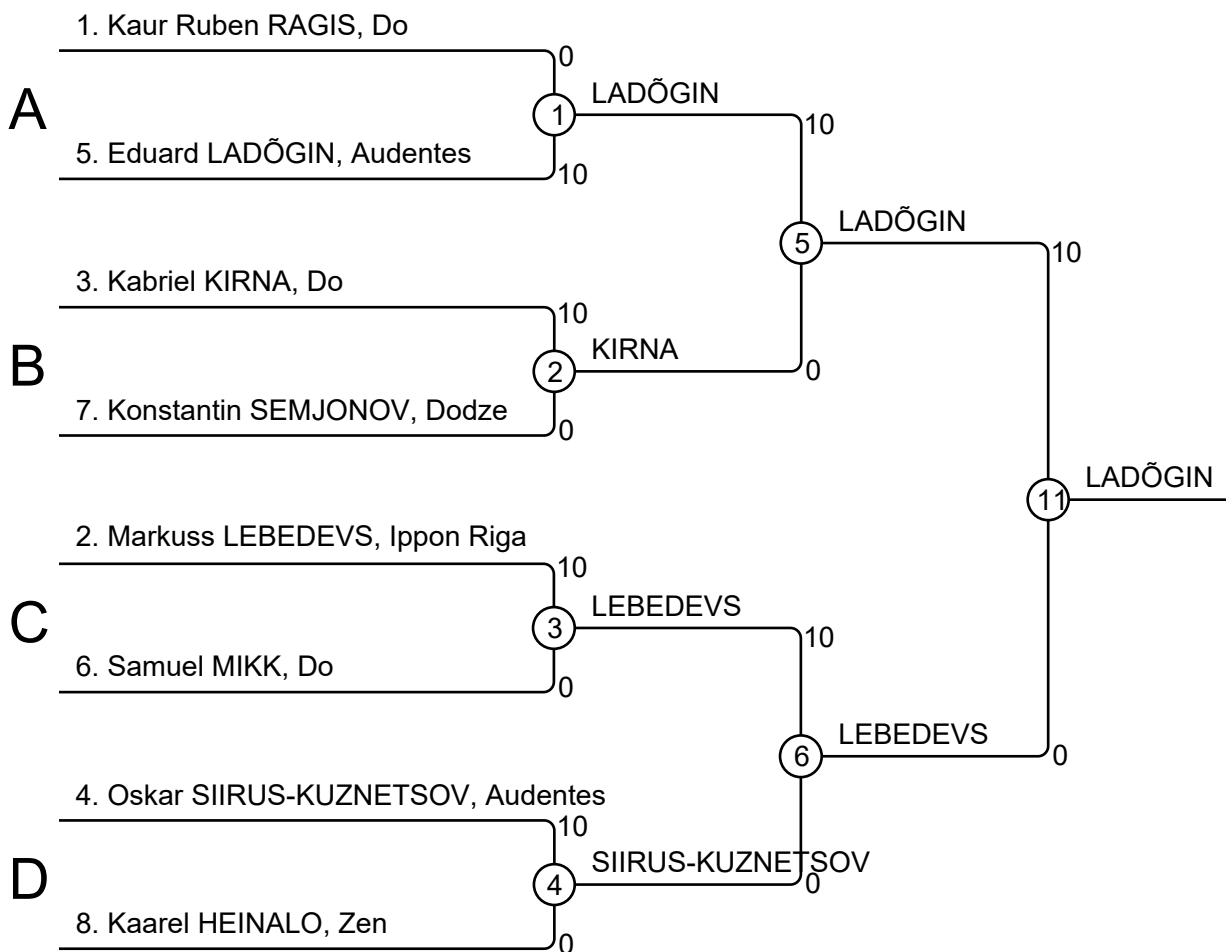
1. Kaur Ruben RAGIS, Do
0
A
1
LADÕGIN
10
5. Eduard LADÕGIN, Audentes
10
5
LADÕGIN
10
3. Kabriel KIRNA, Do
10
B
2
KIRNA
0
7. Konstantin SEMJONOV, Dodze
0
11
LADÕGIN
2. Markuss LEBEDEVS, Ippon Riga
10
C
3
LEBEDEVS
10
6. Samuel MIKK, Do
0
6
LEBEDEVS
0
4. Oskar SIIRUS-KUZNETSOV, Audentes
10
D
4
SIIRUS-KUZNETSOV
0
8. Kaarel HEINALO, Zen
0